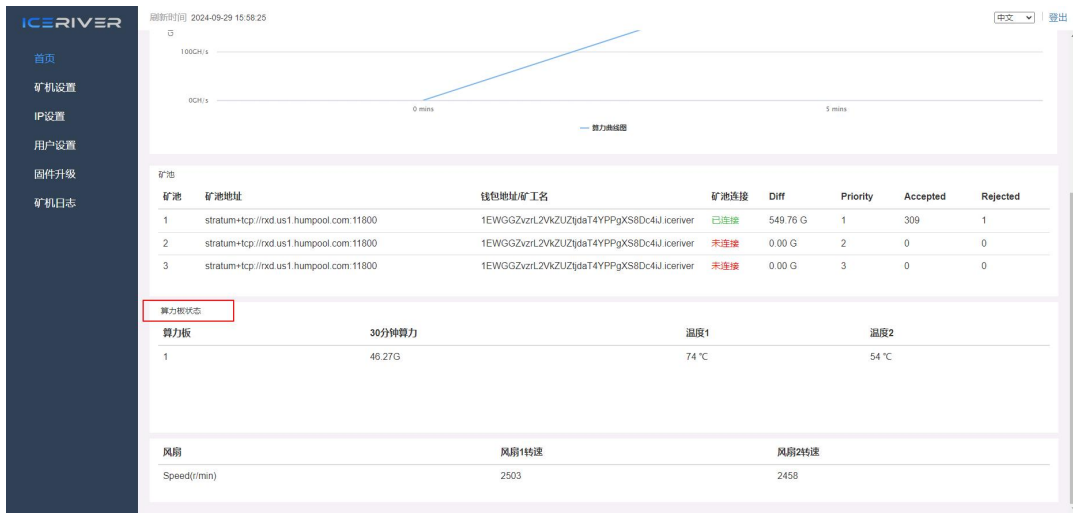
ICERIVER

首页
矿机设置
IP设置
用户设置
固件升级
矿机日志

刷新时间 2024-09-29 15:58:25

中文 | 登出

G
100GH/s
0GH/s
0 mins
5 mins
算力曲线图

矿池

| 矿池 | 矿池地址 | 钱包地址/矿工名 | 矿池连接 | Diff | Priority | Accepted | Rejected |
|---|---|---|---|---|---|---|---|
| 1 | stratum+tcp://rxd.us1.humpool.com:11800 | 1EWGGZvzrL2VkZUZtjdaT4YPPgXS8Dc4iJ.iceriver | 已连接 | 549.76 G | 1 | 309 | 1 |
| 2 | stratum+tcp://rxd.us1.humpool.com:11800 | 1EWGGZvzrL2VkZUZtjdaT4YPPgXS8Dc4iJ.iceriver | 未连接 | 0.00 G | 2 | 0 | 0 |
| 3 | stratum+tcp://rxd.us1.humpool.com:11800 | 1EWGGZvzrL2VkZUZtjdaT4YPPgXS8Dc4iJ.iceriver | 未连接 | 0.00 G | 3 | 0 | 0 |

算力板状态

| 算力板 | 30分钟算力 | 温度1 | 温度2 |
|---|---|---|---|
| 1 | 46.27G | 74 ℃ | 54 ℃ |

| 风扇 | 风扇1转速 | 风扇2转速 |
|---|---|---|
| Speed(r/min) | 2503 | 2458 |